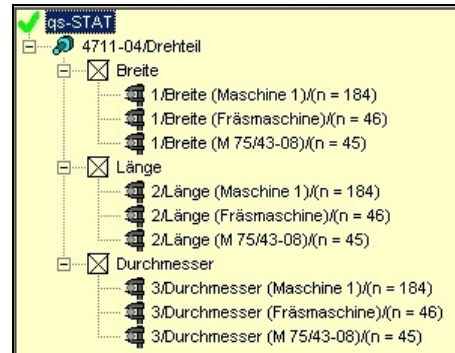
qs-STAT
4711-04/Drehteil
Breite
1/Breite (Maschine 1)/(n = 184)
1/Breite (Fräsmaschine)/(n = 46)
1/Breite (M 75/43-08)/(n = 45)
Länge
2/Länge (Maschine 1)/(n = 184)
2/Länge (Fräsmaschine)/(n = 46)
2/Länge (M 75/43-08)/(n = 45)
Durchmesser
3/Durchmesser (Maschine 1)/(n = 184)
3/Durchmesser (Fräsmaschine)/(n = 46)
3/Durchmesser (M 75/43-08)/(n = 45)